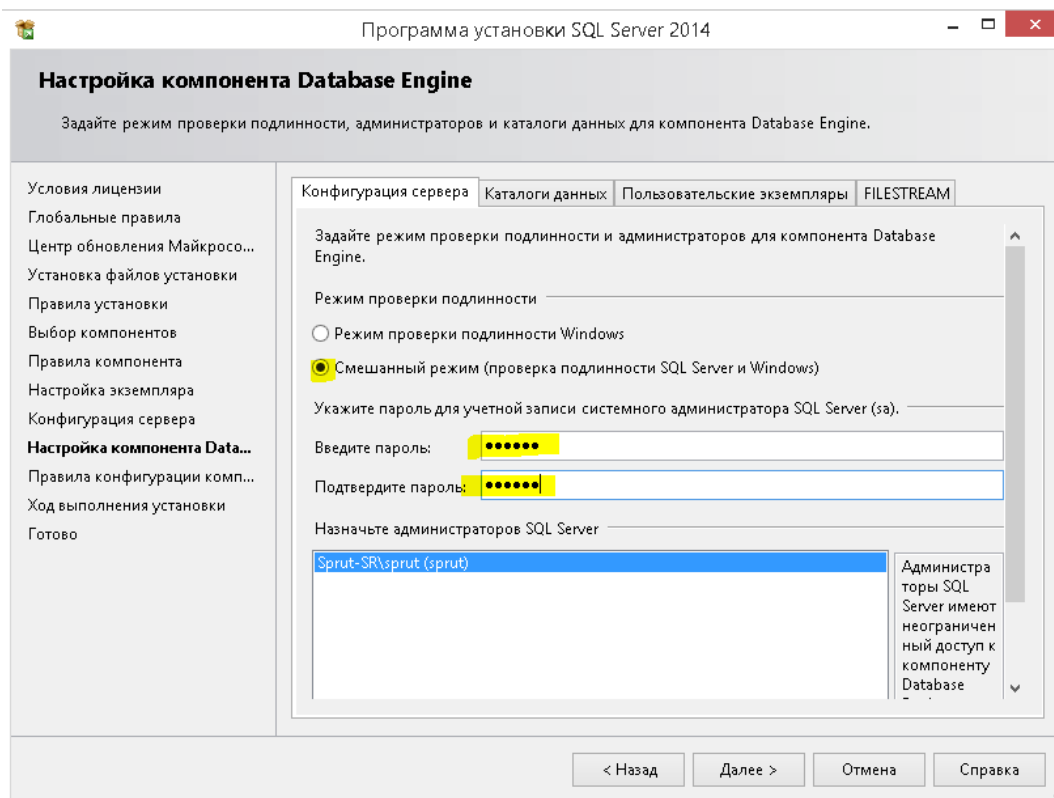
Программа установки SQL Server 2014

Настройка компонента Database Engine

Задайте режим проверки подлинности, администраторов и каталоги данных для компонента Database Engine.

Условия лицензии
Глобальные правила
Центр обновления Майкросо...
Установка файлов установки
Правила установки
Выбор компонентов
Правила компонента
Настройка экземпляра
Конфигурация сервера
Настройка компонента Data...
Правила конфигурации комп...
Ход выполнения установки
Готово

Конфигурация сервера | Каталоги данных | Пользовательские экземпляры | FILESTREAM

Задайте режим проверки подлинности и администраторов для компонента Database Engine.

Режим проверки подлинности

Режим проверки подлинности Windows

Смешанный режим (проверка подлинности SQL Server и Windows)

Укажите пароль для учетной записи системного администратора SQL Server (sa).

Введите пароль: ••••••

Подтвердите пароль: ••••••

Назначьте администраторов SQL Server

Sprut-SR\sprut (sprut)

Администраторы SQL Server имеют неограниченный доступ к компоненту Database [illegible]

< Назад | Далее > | Отмена | Справка